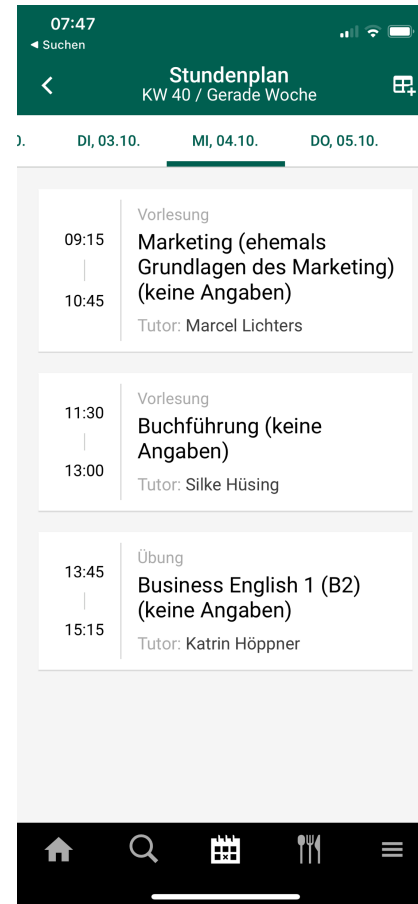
07:47
◂ Suchen

Stundenplan
KW 40 / Gerade Woche

). DI, 03.10. MI, 04.10. DO, 05.10.

09:15
10:45
Vorlesung
Marketing (ehemals Grundlagen des Marketing) (keine Angaben)
Tutor: Marcel Lichters

11:30
13:00
Vorlesung
Buchführung (keine Angaben)
Tutor: Silke Hüsing

13:45
15:15
Übung
Business English 1 (B2) (keine Angaben)
Tutor: Katrin Höppner